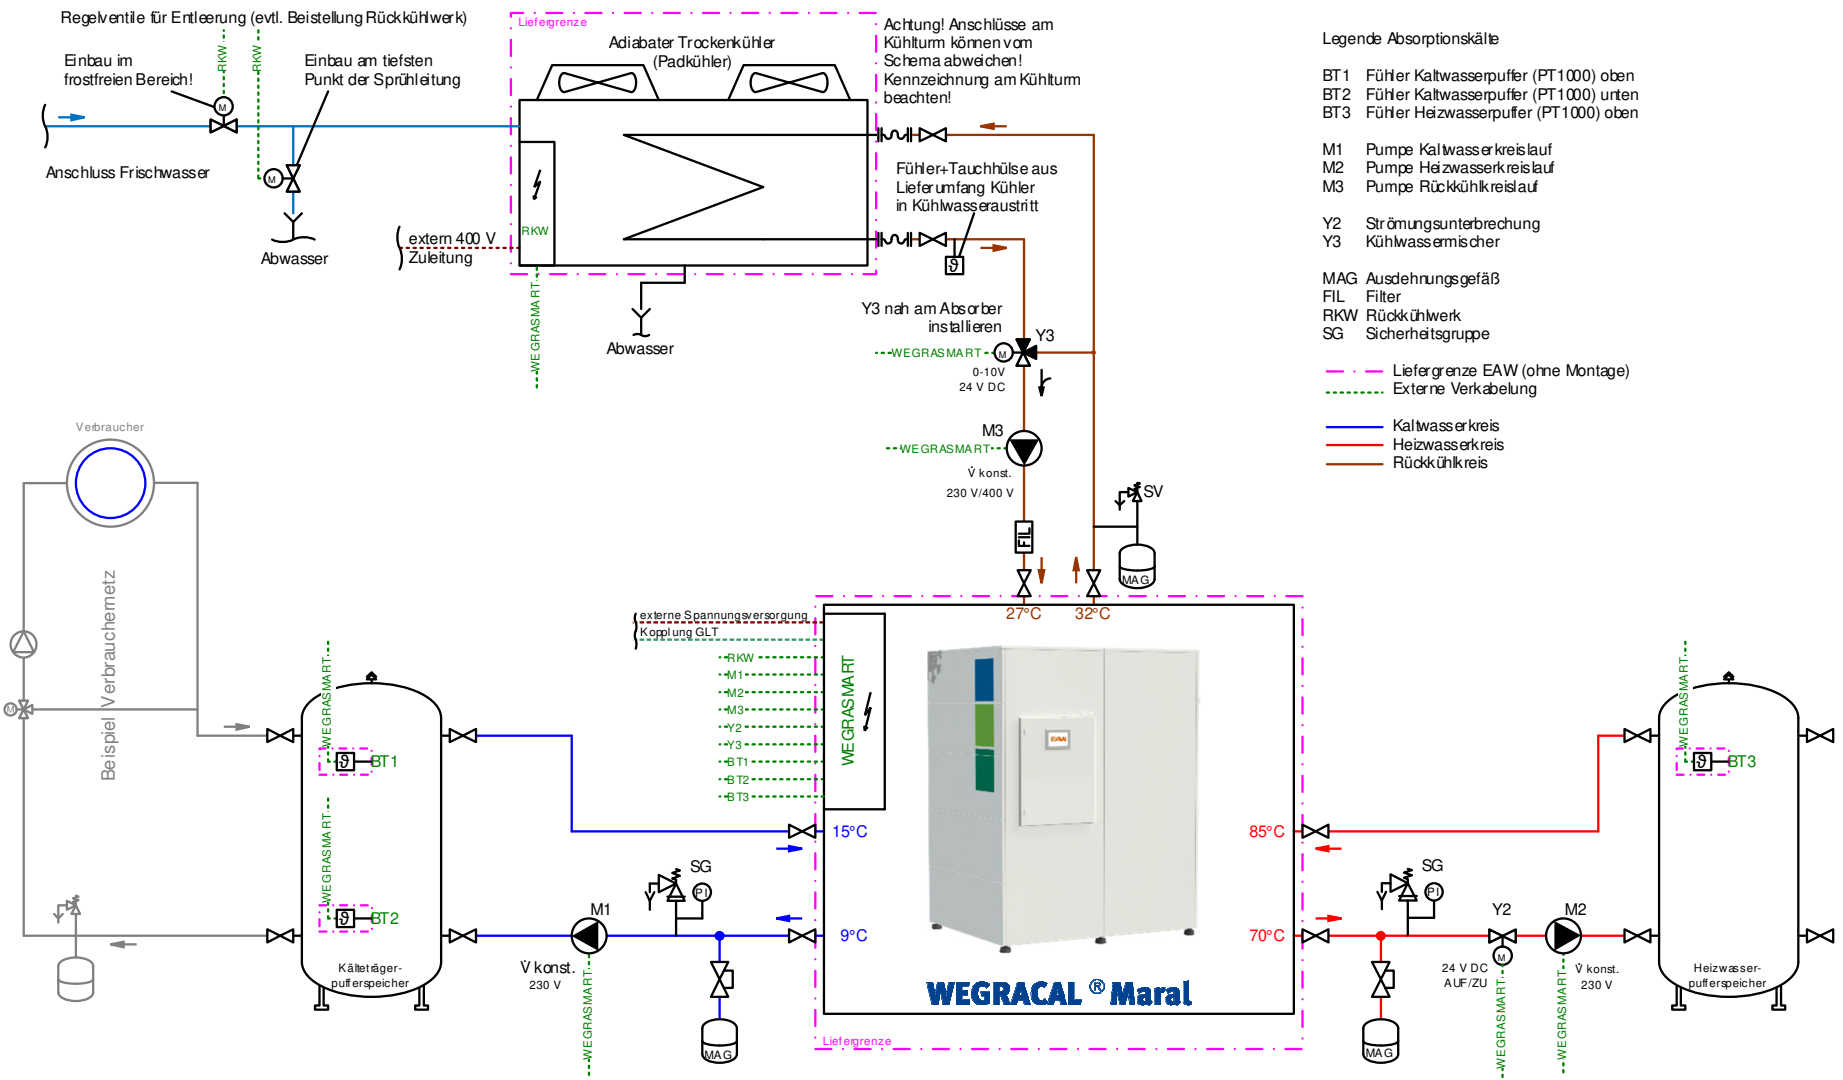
Regelventile für Entleerung (evtl. Beistellung Rückkühlwerk)

RKW

RKW

Einbau im frostfreien Bereich!

Einbau am tiefsten Punkt der Sprühleitung

Anschluss Frischwasser

Abwasser

Lieferegrenze

Adiabater Trockenkühler (Padkühler)

RKW

extern 400 V Zuleitung

WEGRASMART

Abwasser

Achtung! Anschlüsse am Kühlturm können vom Schema abweichen! Kennzeichnung am Kühlturm beachten!

Fühler+Tauchhülse aus Lieferumfang Kühler in Kühlwasseraustritt

Y3 nah am Absorber installieren

Y3

WEGRASMART

0-10V
24 V DC

M3

WEGRASMART

V̇ konst.
230 V/400 V

FIL

SV

MAG

27°C

32°C

Legende Absorptionskälte

BT1 Fühler Kaltwasserpuffer (PT1000) oben
BT2 Fühler Kaltwasserpuffer (PT1000) unten
BT3 Fühler Heizwasserpuffer (PT1000) oben

M1 Pumpe Kaltwasserkreislauf
M2 Pumpe Heizwasserkreislauf
M3 Pumpe Rückkühlkreislauf

Y2 Strömungsunterbrechung
Y3 Kühlwassermischer

MAG Ausdehnungsgefäß
FIL Filter
RKW Rückkühlwerk
SG Sicherheitsgruppe

Liefergrenze EAW (ohne Montage)
Externe Verkabelung

Kaltwassserkreis
Heizwasserkreis
Rückkühlkreis

Verbraucher

Beispiel Verbrauchernetz

externe Spannungsversorgung
Kopplung GLT

RKW
M1
M2
M3
Y2
Y3
BT1
BT2
BT3

WEGRASMART

WEGRASMART

BT1

WEGRASMART

BT2

Kälteträger-pufferspeicher

15°C

9°C

SG

M1

V̇ konst.
230 V

WEGRASMART

MAG

EAW

WEGRACAL ® Maral

Liefergrenze

85°C

70°C

SG

MAG

Y2

24 V DC
AUF/ZU

WEGRASMART

M2

V̇ konst.
230 V

WEGRASMART

WEGRASMART

BT3

Heizwasser-pufferspeicher